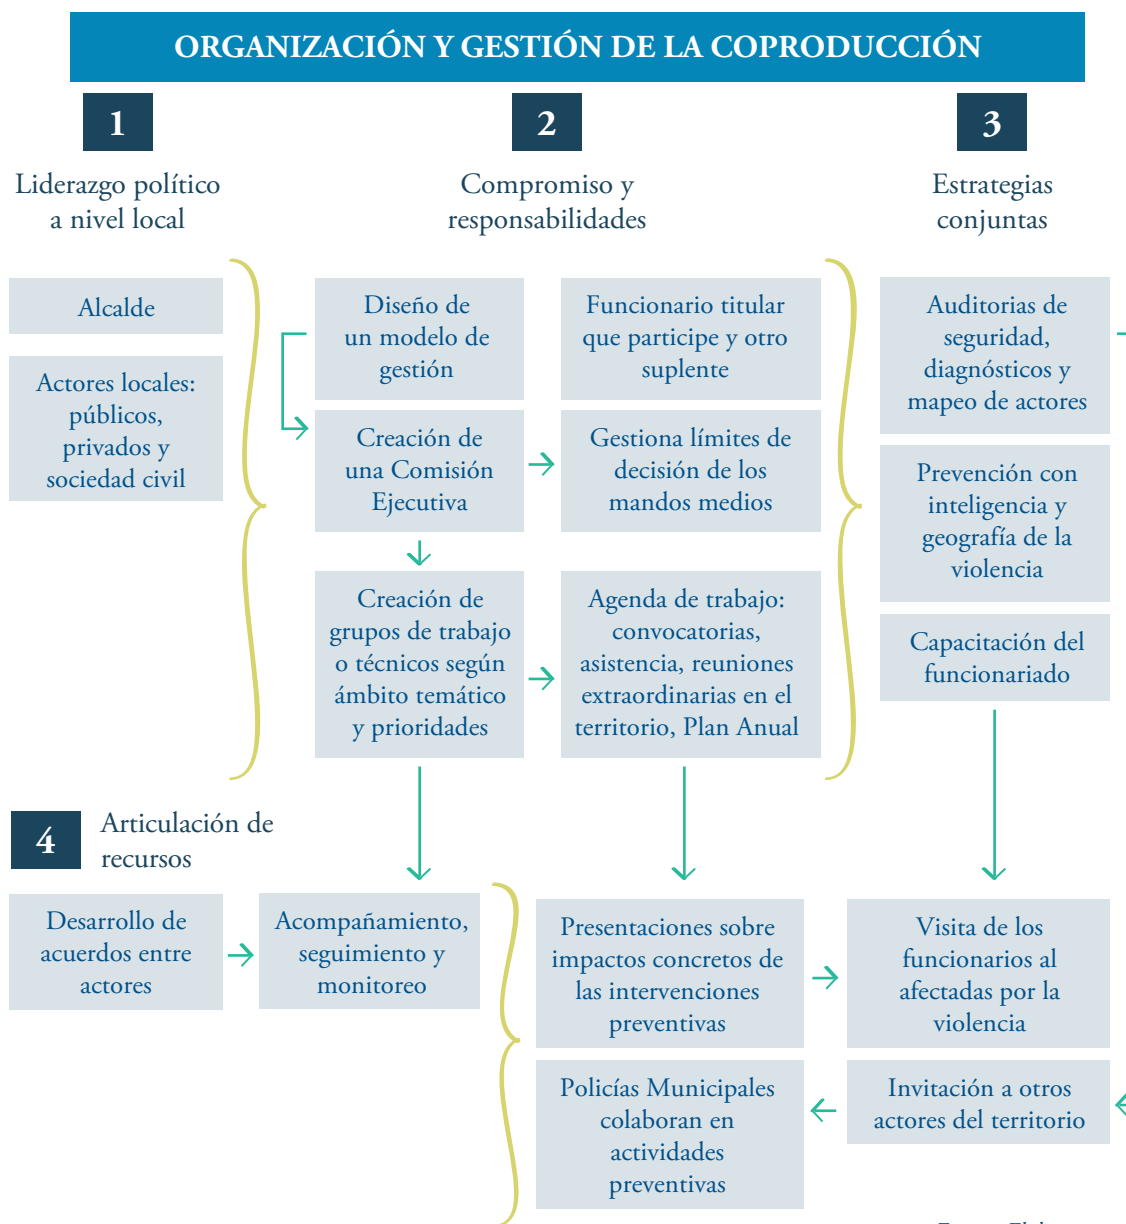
ORGANIZACIÓN Y GESTIÓN DE LA COPRODUCCIÓN

1

Liderazgo político a nivel local

2

Compromiso y responsabilidades

3

Estrategias conjuntas

Alcalde

Actores locales: públicos, privados y sociedad civil

Diseño de un modelo de gestión

Funcionario titular que participe y otro suplente

Creación de una Comisión Ejecutiva

Gestiona límites de decisión de los mandos medios

Creación de grupos de trabajo o técnicos según ámbito temático y prioridades

Agenda de trabajo: convocatorias, asistencia, reuniones extraordinarias en el territorio, Plan Anual

Auditorias de seguridad, diagnósticos y mapeo de actores

Prevención con inteligencia y geografía de la violencia

Capacitación del funcionariado

4

Articulación de recursos

Desarrollo de acuerdos entre actores

Acompañamiento, seguimiento y monitoreo

Presentaciones sobre impactos concretos de las intervenciones preventivas

Visita de los funcionarios al afectadas por la violencia

Policías Municipales colaboran en actividades preventivas

Invitación a otros actores del territorio

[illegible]